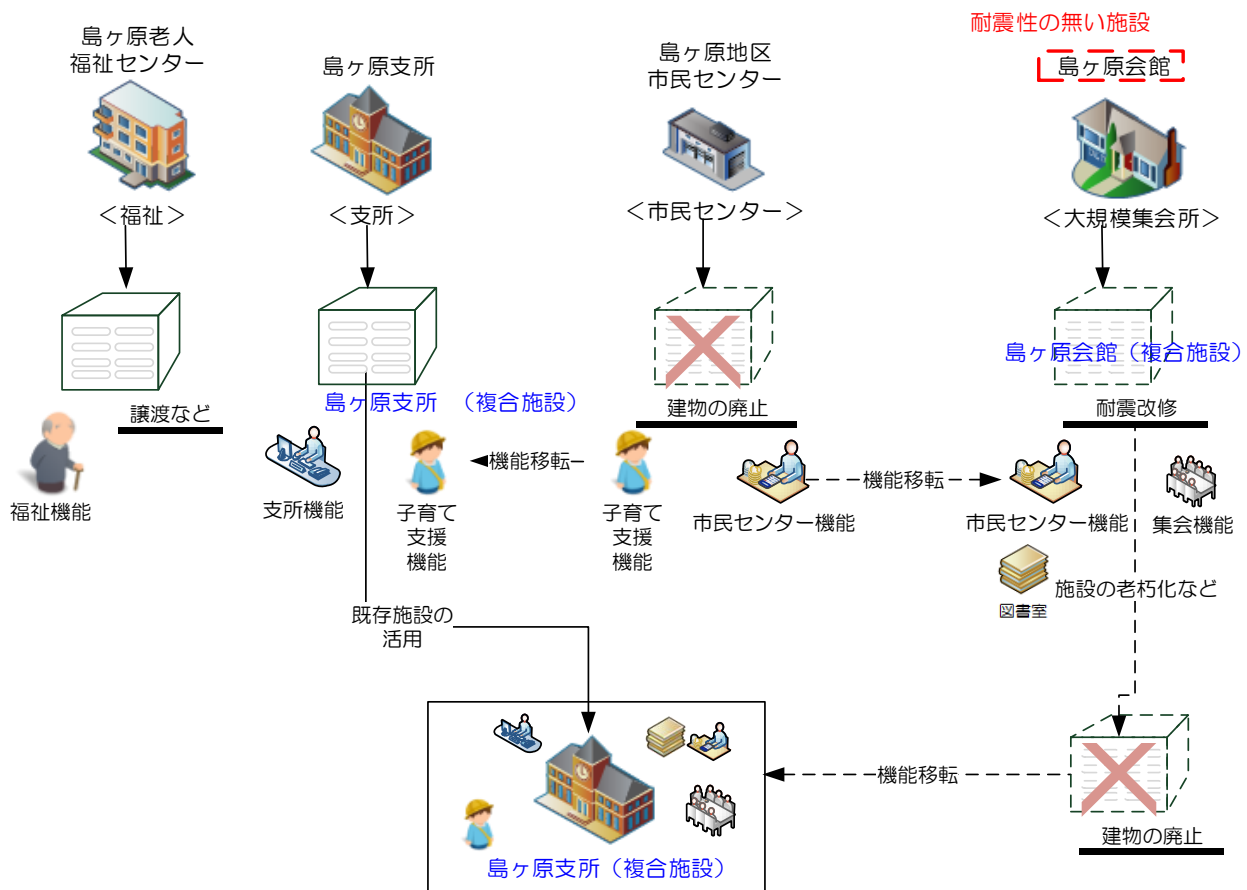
耐震性の無い施設

島ヶ原老人福祉センター
＜福祉＞

島ヶ原支所
＜支所＞

島ヶ原地区市民センター
＜市民センター＞

島ヶ原会館
＜大規模集会所＞

譲渡など
福祉機能

島ヶ原支所　（複合施設）
支所機能

子育て支援機能
◀機能移転

子育て支援機能

建物の廃止
市民センター機能
機能移転

島ヶ原会館（複合施設）
耐震改修
市民センター機能
集会機能
施設の老朽化など
図書室

既存施設の活用

機能移転
建物の廃止

島ヶ原支所（複合施設）